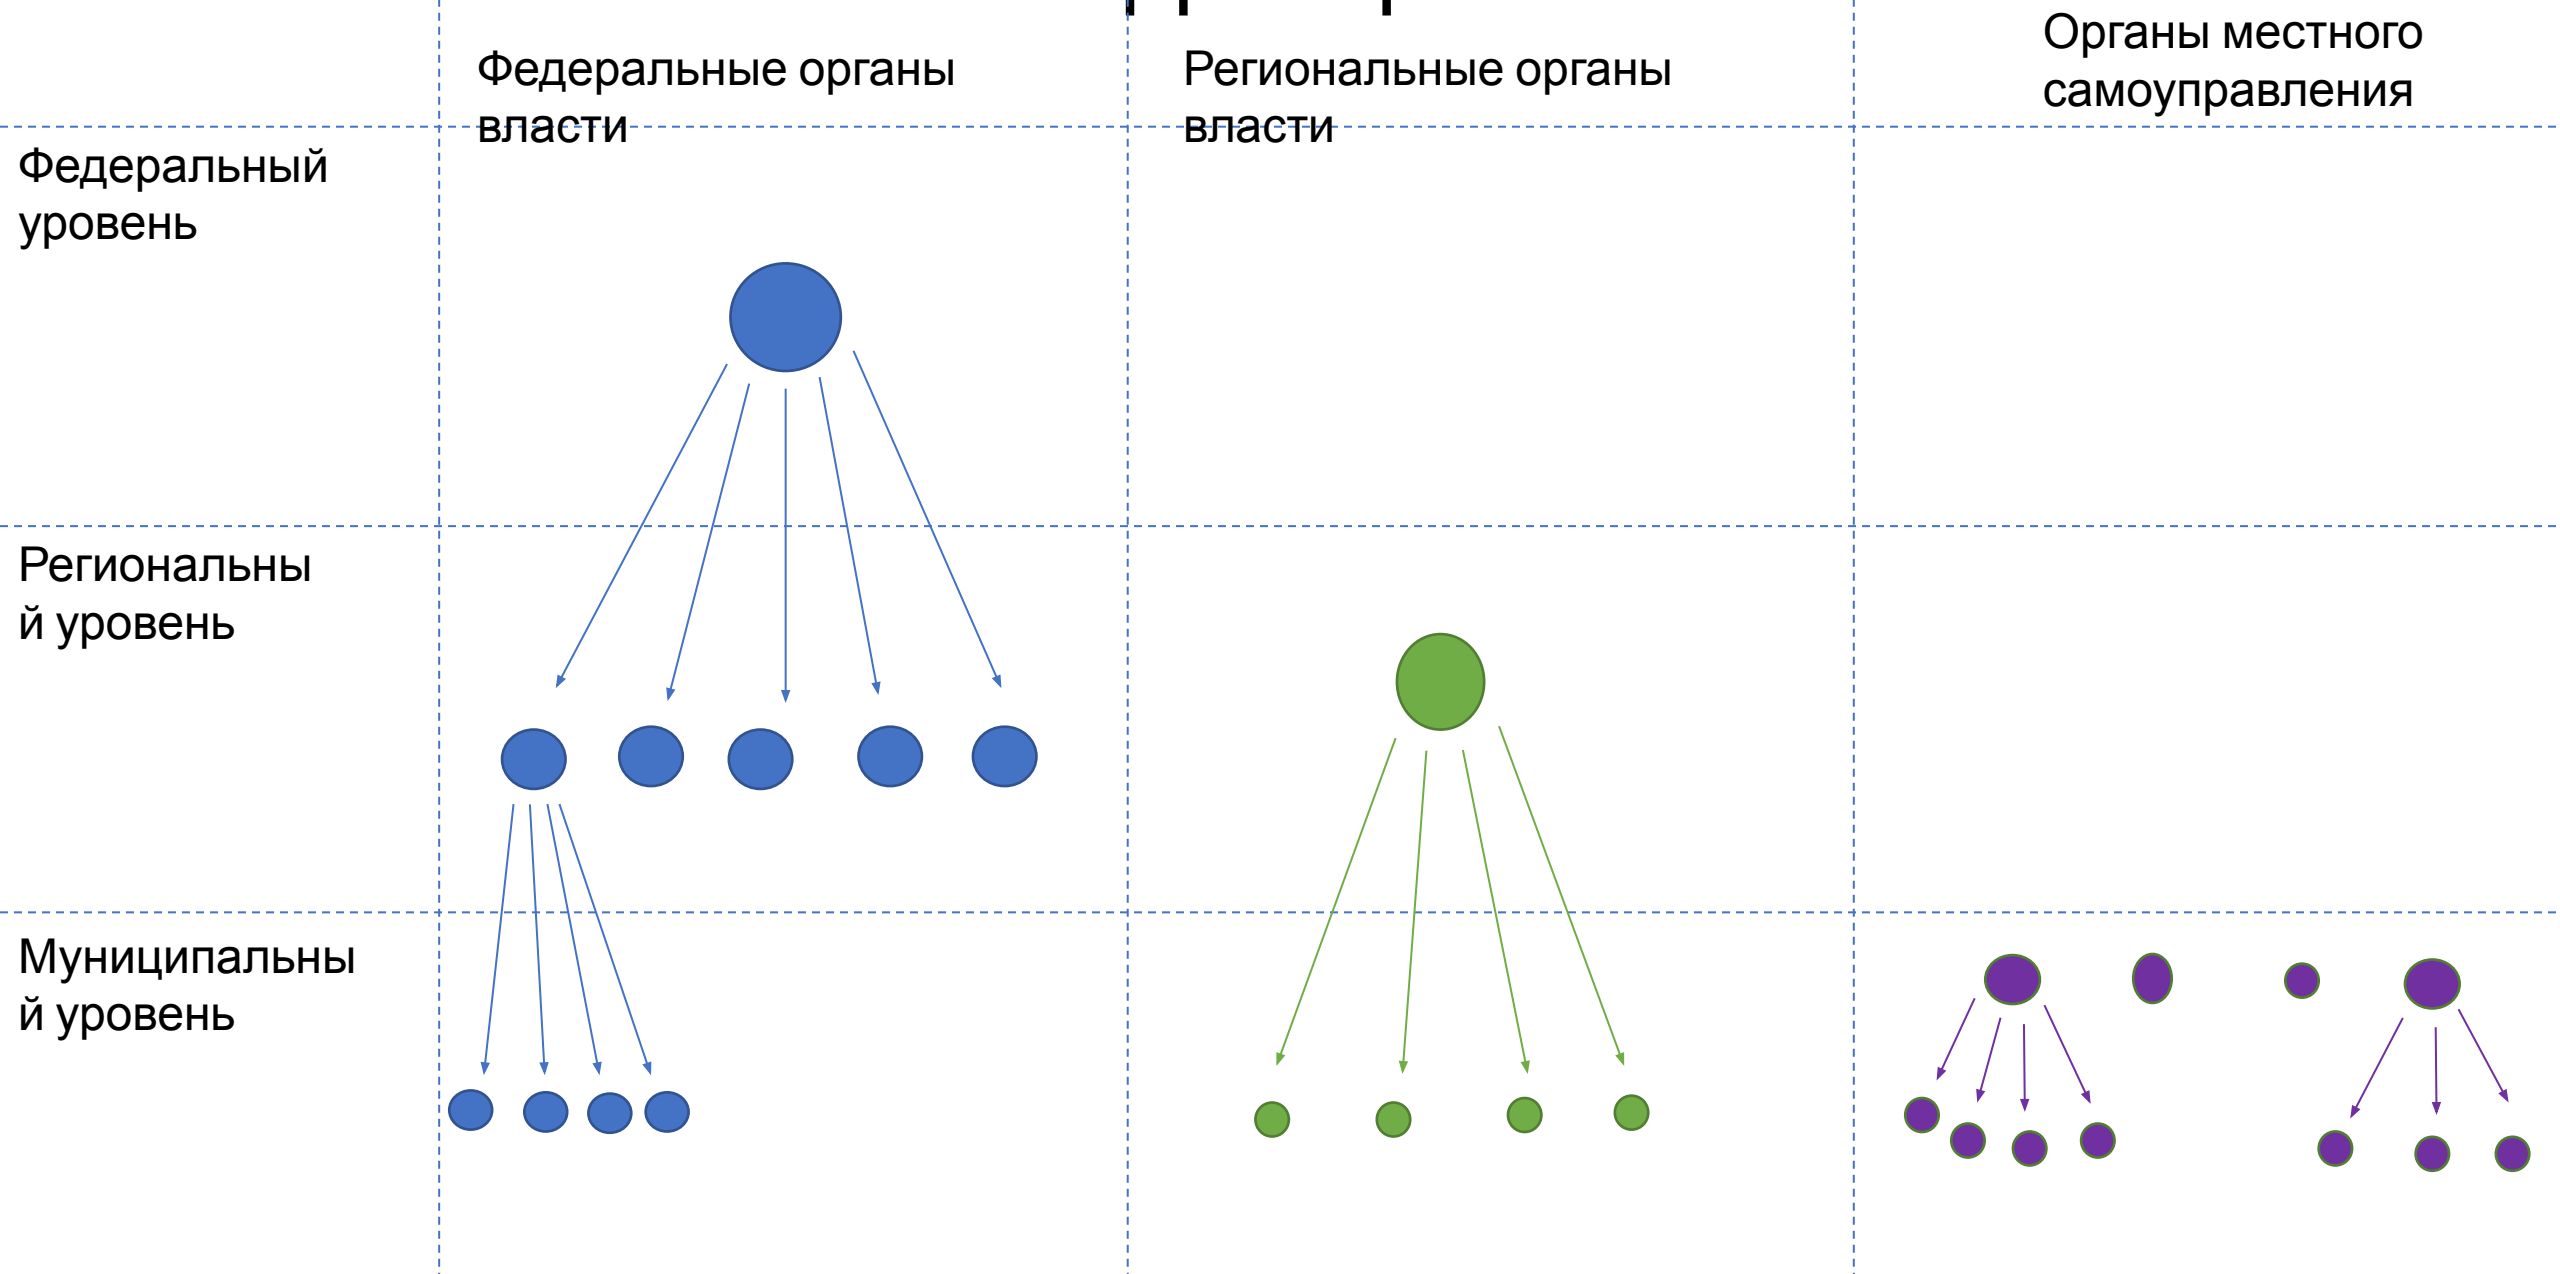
| | Федеральные органы власти | Региональные органы власти | Органы местного самоуправления |
|---|---|---|---|
| Федеральный уровень | | | |
| Региональный уровень | | | |
| Муниципальный уровень | | | |